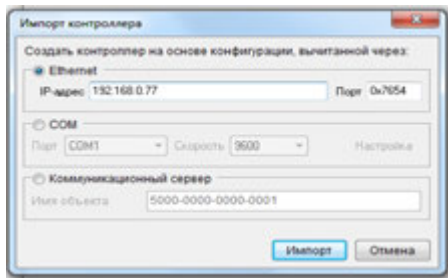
Импорт контроллера

Создать контроллер на основе конфигурации, вычитанной через:

Ethernet

IP-адрес 192.168.0.77

Порт 0x7654

COM

Порт COM1

Скорость 9600

Настройка

Коммуникационный сервер

Имя объекта 5000-0000-0000-0001

Импорт

Отмена